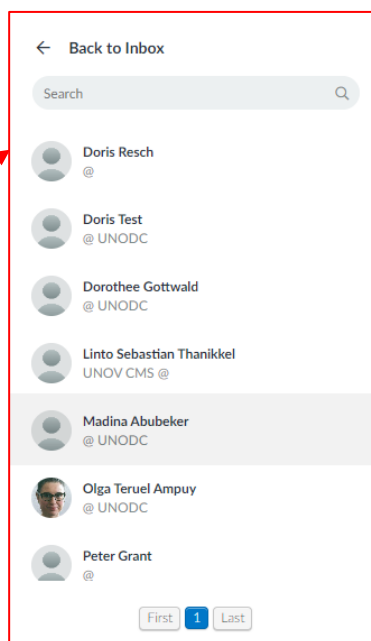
← Back to Inbox

Search

Doris Resch
@

Doris Test
@ UNODC

Dorothee Gottwald
@ UNODC

Linto Sebastian Thanikkel
UNOV CMS @

Madina Abubeker
@ UNODC

Olga Teruel Ampuy
@ UNODC

Peter Grant
@

First 1 Last